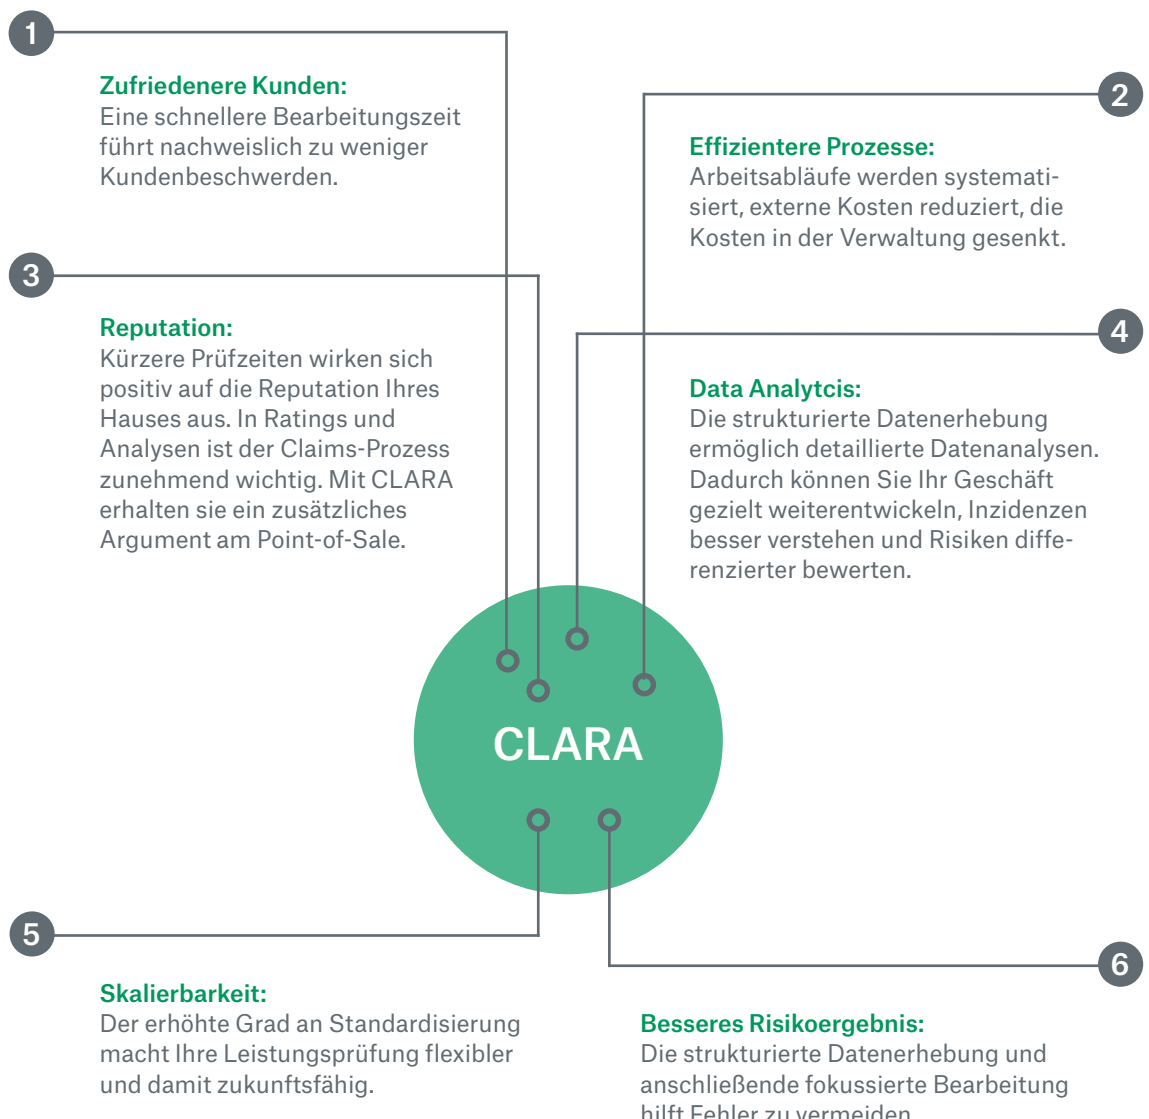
1

Zufriedenere Kunden:
Eine schnellere Bearbeitungszeit führt nachweislich zu weniger Kundenbeschwerden.

2

Effizientere Prozesse:
Arbeitsabläufe werden systematisiert, externe Kosten reduziert, die Kosten in der Verwaltung gesenkt.

3

Reputation:
Kürzere Prüfzeiten wirken sich positiv auf die Reputation Ihres Hauses aus. In Ratings und Analysen ist der Claims-Prozess zunehmend wichtig. Mit CLARA erhalten sie ein zusätzliches Argument am Point-of-Sale.

4

Data Analytcis:
Die strukturierte Datenerhebung ermöglich detaillierte Datenanalysen. Dadurch können Sie Ihr Geschäft gezielt weiterentwickeln, Inzidenzen besser verstehen und Risiken differenzierter bewerten.

CLARA

5

Skalierbarkeit:
Der erhöhte Grad an Standardisierung macht Ihre Leistungsprüfung flexibler und damit zukunftsfähig.

6

Besseres Risikoergebnis:
Die strukturierte Datenerhebung und anschließende fokussierte Bearbeitung hilft Fehler zu vermeiden.